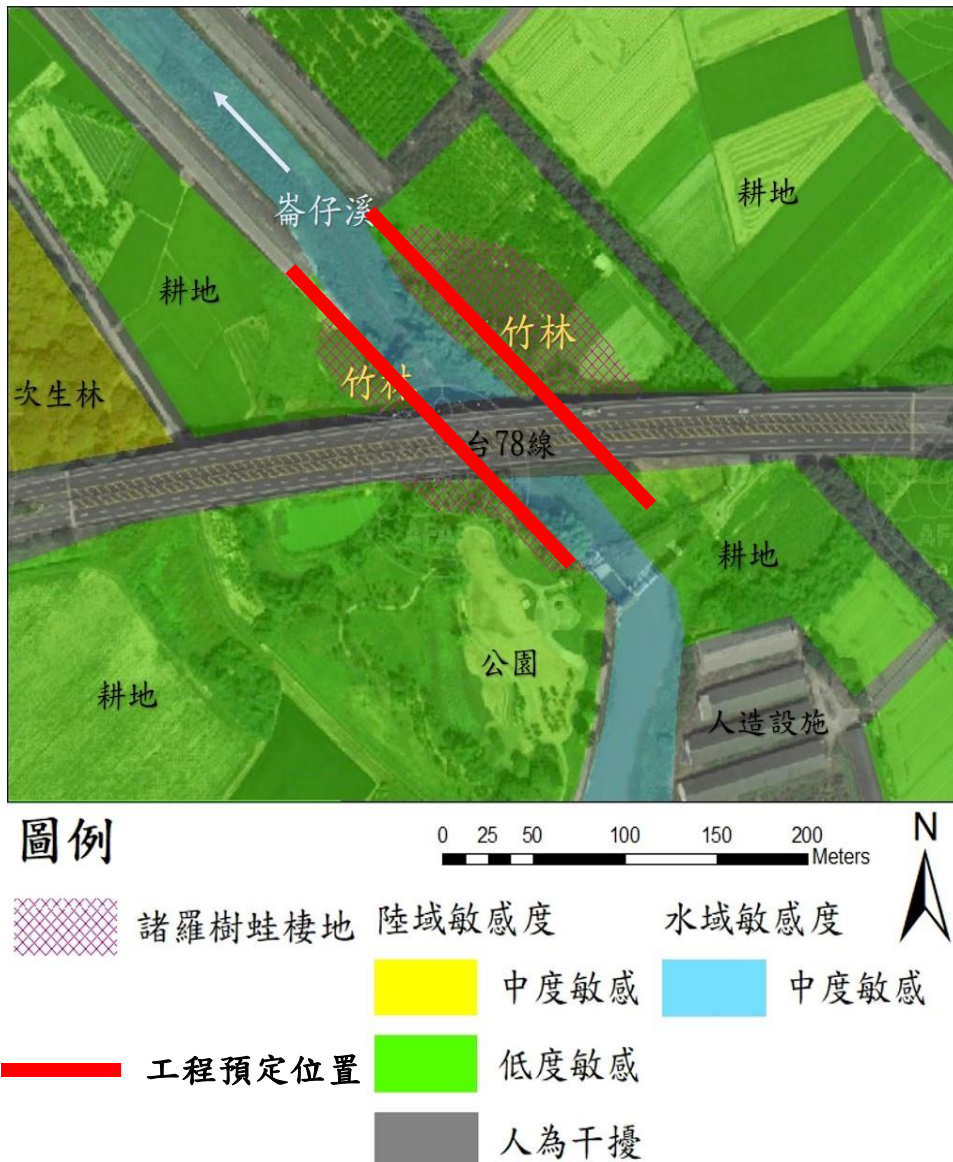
崙仔溪

耕地

耕地

竹林

竹林

次生林

台78線

耕地

公園

耕地

人造設施

圖例

0 25 50 100 150 200 Meters

N

諸羅樹蛙棲地

陸域敏感度

水域敏感度

中度敏感

中度敏感

工程預定位置

低度敏感

人為干擾